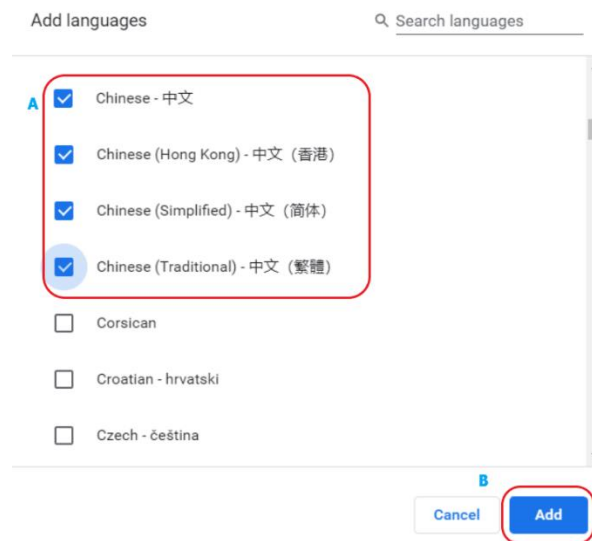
Add languages

Search languages

A

Chinese - 中文

Chinese (Hong Kong) - 中文（香港）

Chinese (Simplified) - 中文（简体）

Chinese (Traditional) - 中文（繁體）

Corsican

Croatian - hrvatski

Czech - čeština

B

Cancel

Add